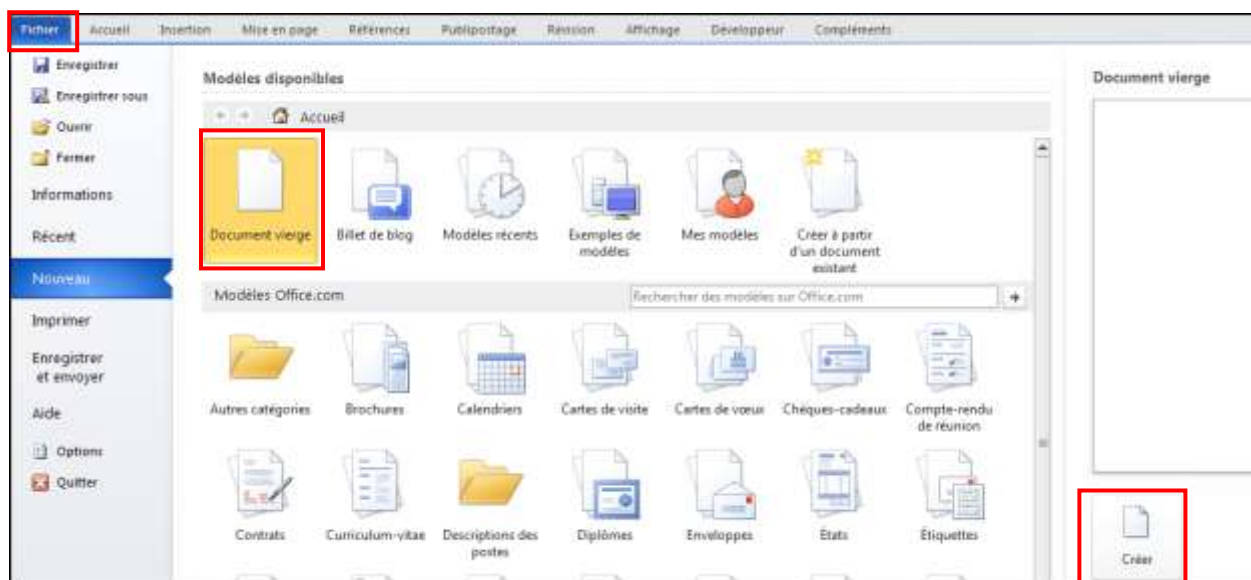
Fichier Accueil Insertion Mise en page Références Publipostage Révision Affichage Développeur Compléments

Enregistrer
Enregistrer sous
Ouvrir
Fermer
Informations
Récent
Nouveau
Imprimer
Enregistrer et envoyer
Aide
Options
Quitter

Modèles disponibles

Accueil

Document vierge
Billet de blog
Modèles récents
Exemples de modèles
Mes modèles
Créer à partir d'un document existant

Modèles Office.com

Rechercher des modèles sur Office.com

Autres catégories
Brochures
Calendriers
Cartes de visite
Cartes de voeux
Chèques-cadeaux
Compte-rendu de réunion
Contrats
Curriculum-vitae
Descriptions des postes
Diplômes
Enveloppes
États
Étiquettes

Document vierge

Créer